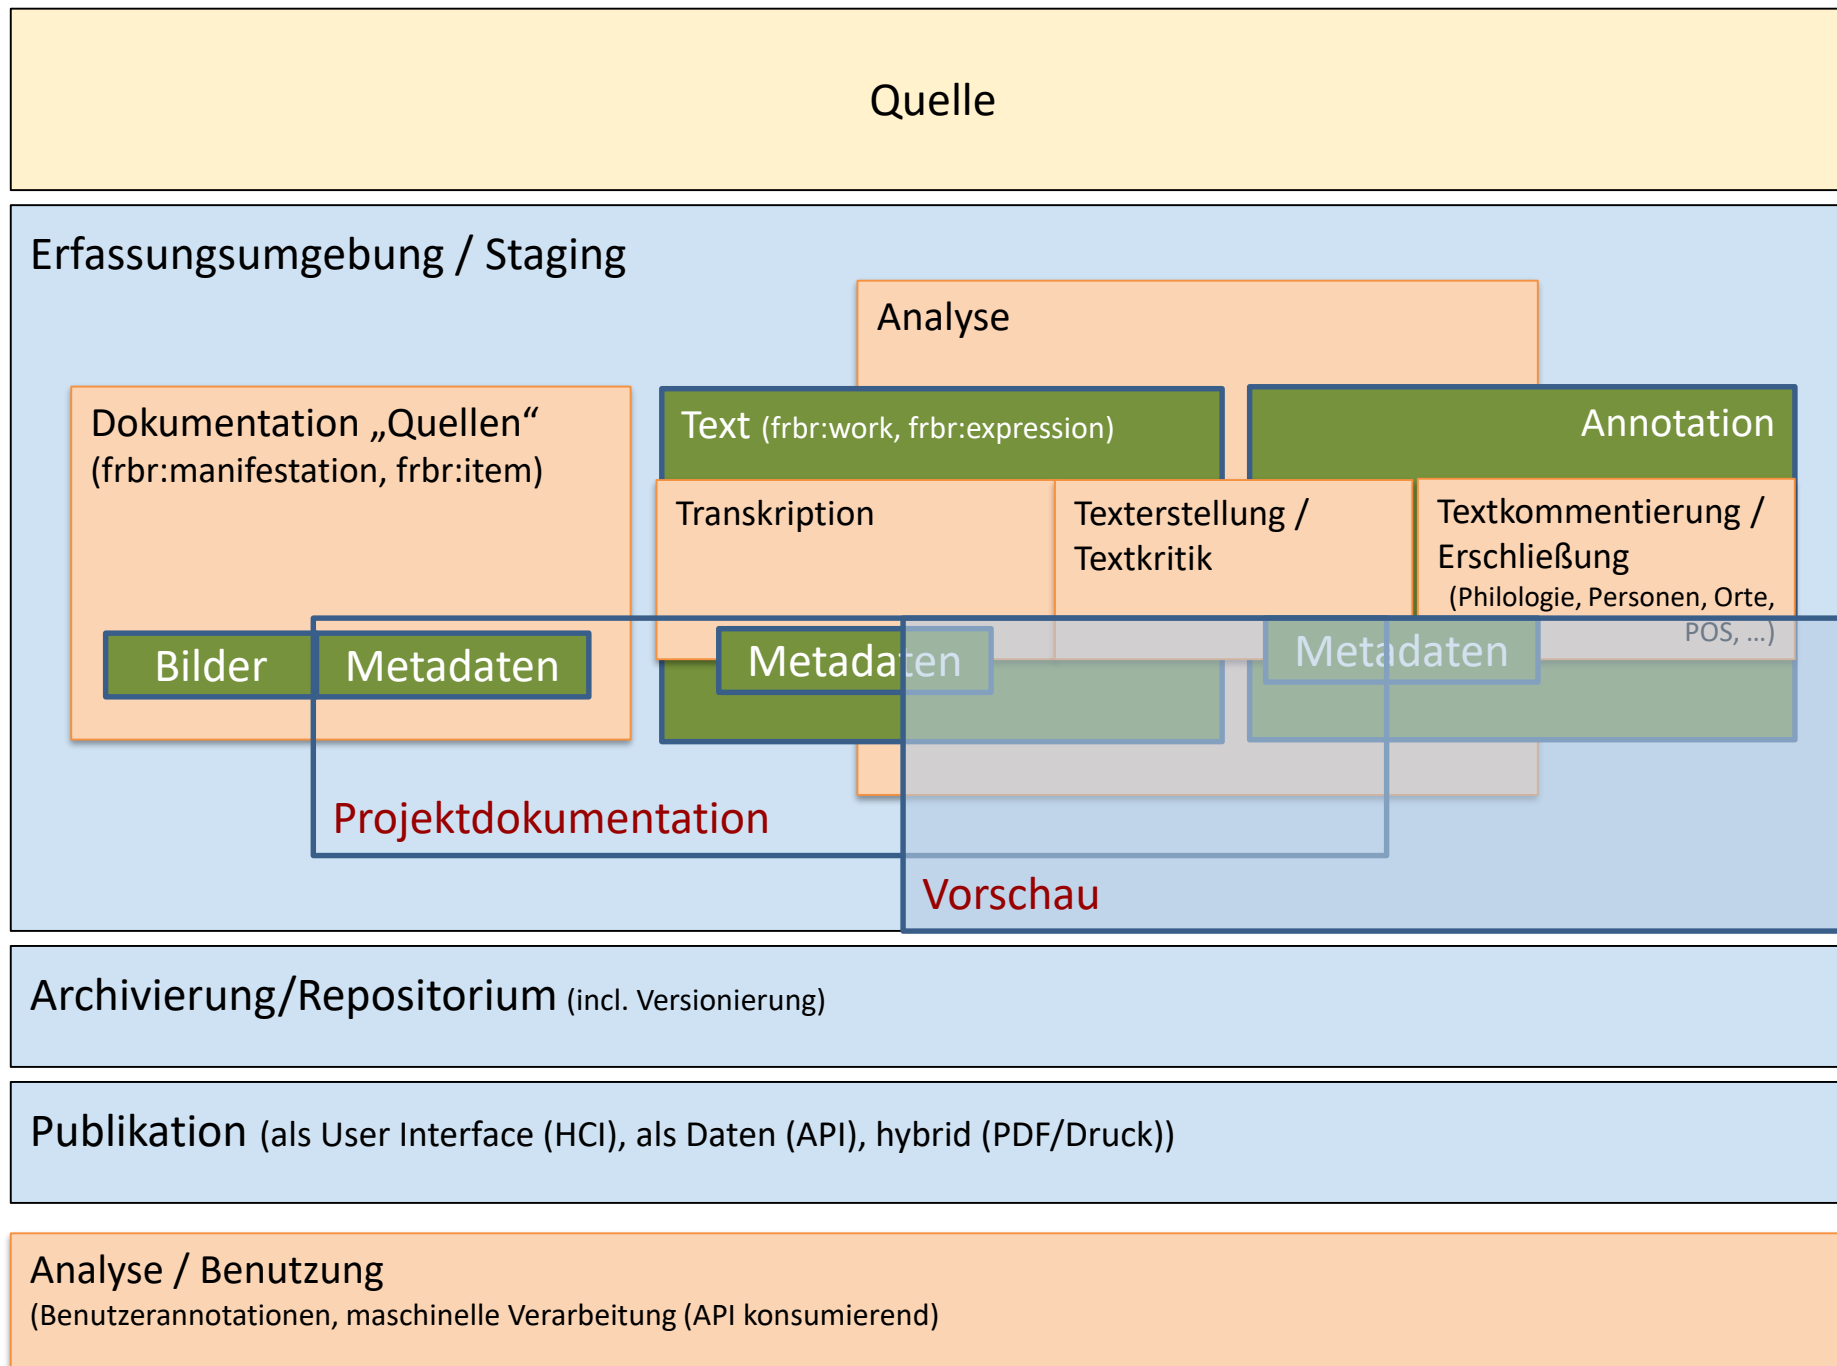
Quelle

Erfassungsumgebung / Staging

Analyse

Dokumentation „Quellen“ (frbr:manifestation, frbr:item)

Text (frbr:work, frbr:expression)

Annotation

Transkription

Texterstellung / Textkritik

Textkommentierung / Erschließung (Philologie, Personen, Orte, POS, …)

Bilder

Metadaten

Metadaten

Metadaten

Projektdokumentation

Vorschau

Archivierung/Repositorium (incl. Versionierung)

Publikation (als User Interface (HCI), als Daten (API), hybrid (PDF/Druck))

Analyse / Benutzung
(Benutzerannotationen, maschinelle Verarbeitung (API konsumierend)